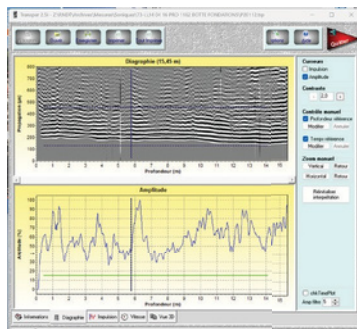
Diagraphie (15,45 m)

Profondeur (m)

Amplitude

Amplitude (%)

Profondeur (m)

Courbes
Impulsion
Amplitude

Contraste
2,3

Contrôle manuel
Pic/cordeur référence
Modifier
Annuler
Temps référence
Modifier
Annuler

Zoom manuel
Vertical
Retour
Horizontal
Retour

Réinitialiser interprétation

Informations
Diagraphie
Impulsion
Vitesse
Vue 3D